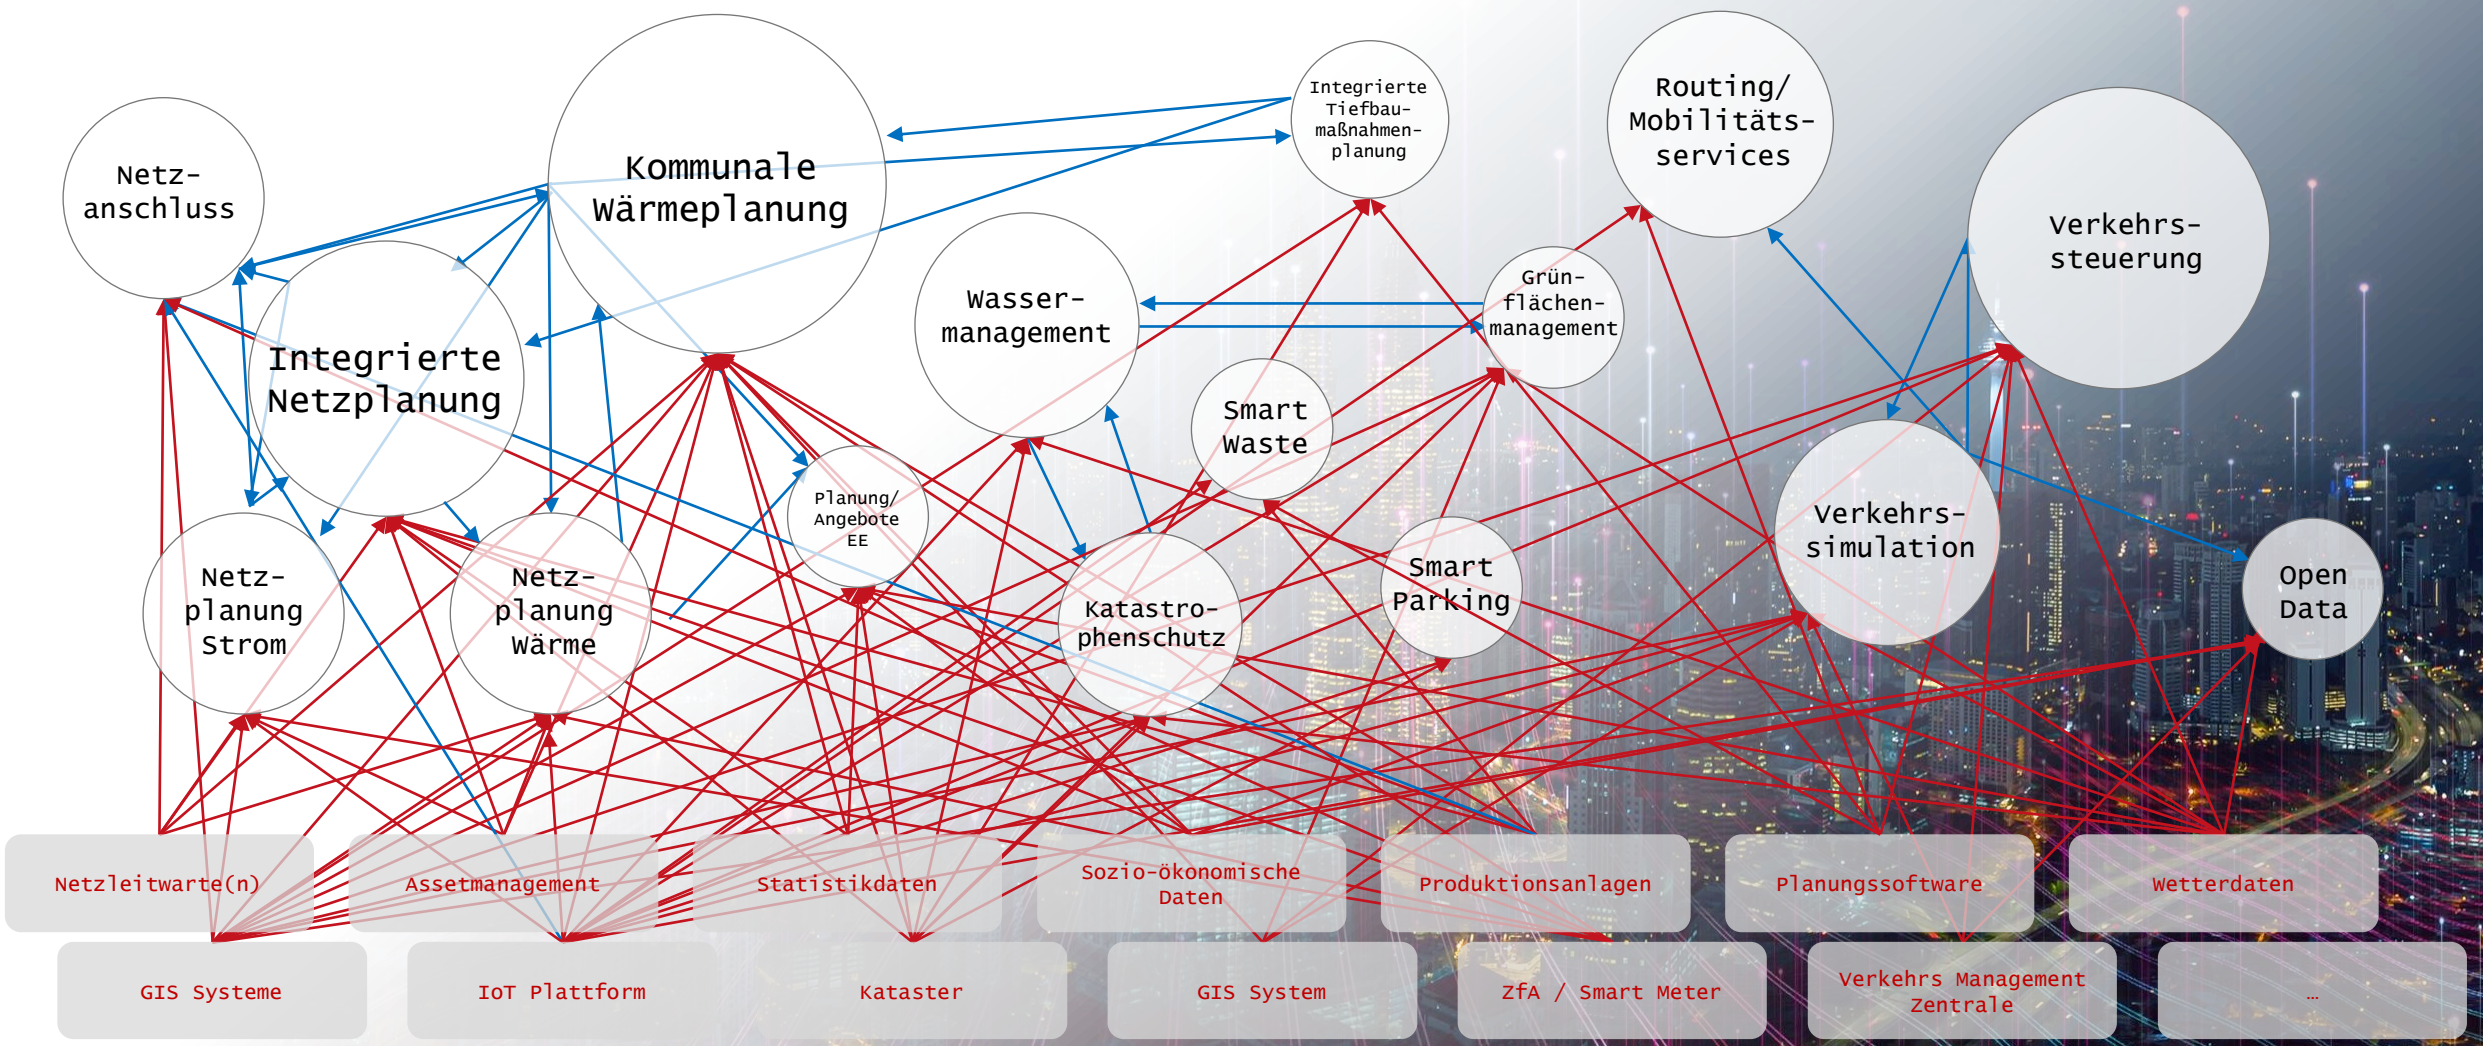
Netzanschluss

Kommunale Wärmeplanung

Integrierte Tiefbaumaßnahmenplanung

Routing/ Mobilitätsservices

Verkehrssteuerung

Integrierte Netzplanung

Wassermanagement

Grünflächenmanagement

Smart Waste

Planung/ Angebote EE

Netzplanung Strom

Netzplanung Wärme

Katastrophenschutz

Smart Parking

Verkehrssimulation

Open Data

Netzleitwarte(n)

Assetmanagement

Statistikdaten

Sozio-ökonomische Daten

Produktionsanlagen

Planungssoftware

Wetterdaten

GIS Systeme

IoT Plattform

Kataster

GIS System

ZfA / Smart Meter

Verkehrs Management Zentrale

...